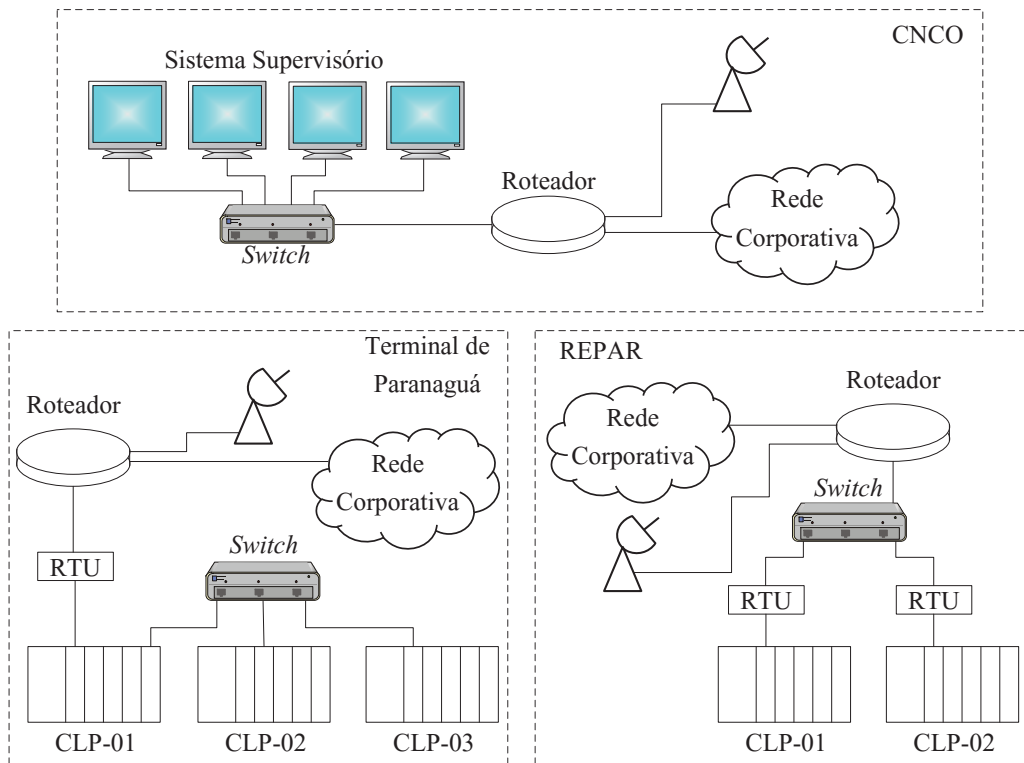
CNCO

Sistema Supervisório

Roteador

Rede Corporativa

Switch

Terminal de Paranaguá

Roteador

Rede Corporativa

RTU

Switch

CLP-01

CLP-02

CLP-03

REPAR

Roteador

Rede Corporativa

Switch

RTU

RTU

CLP-01

CLP-02